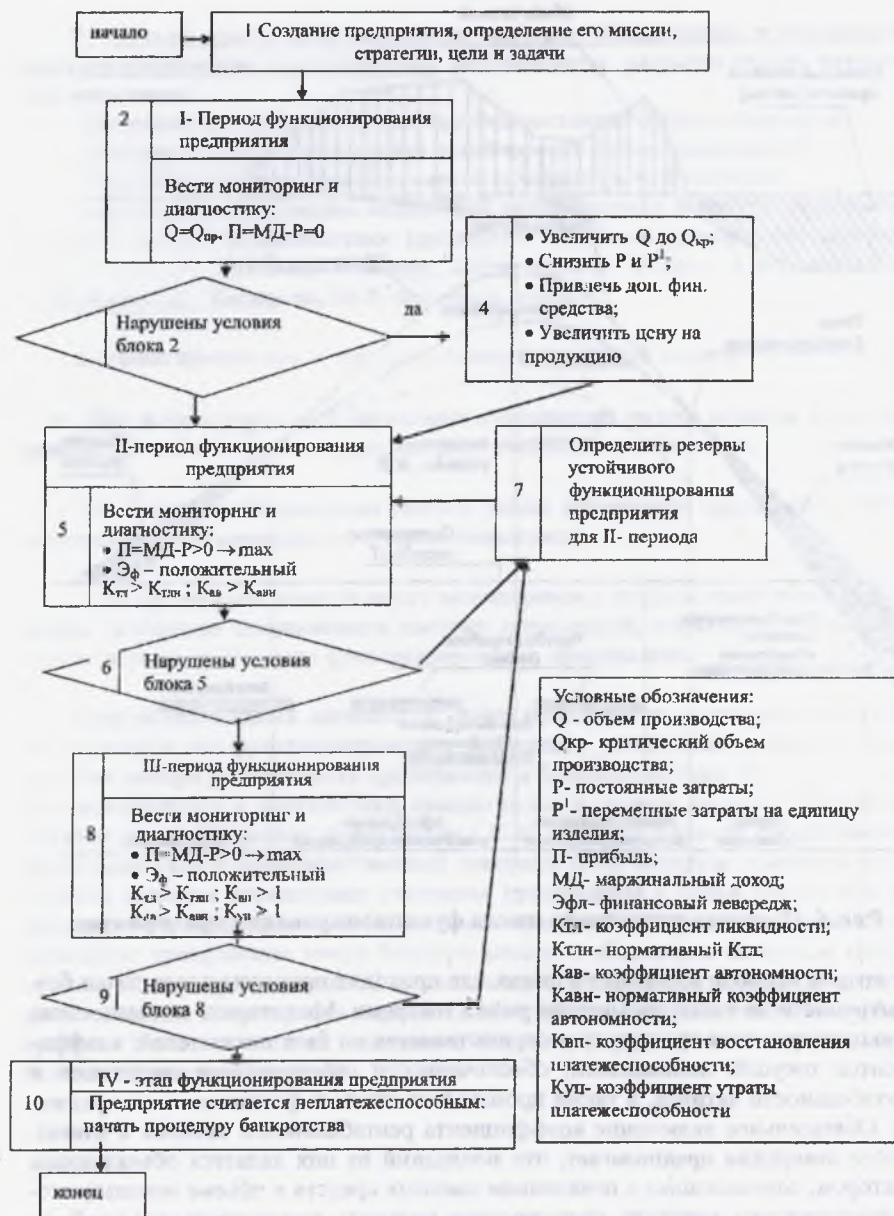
начало

1 Создание предприятия, определение его миссии, стратегии, цели и задачи

2

I- Период функционирования предприятия

Вести мониторинг и диагностику:
$Q=Q_{кр}$, П=МД-Р=0

3

Нарушены условия блока 2

да

4

• Увеличить Q до $Q_{кр}$;
• Снизить Р и $Р^1$;
• Привлечь доп. фин. средства;
• Увеличить цену на продукцию

II-период функционирования предприятия

5

Вести мониторинг и диагностику:
• П=МД-Р>0 → max
• $Э_ф$ – положительный
$К_{тл} > К_{тлн}$ ; $К_{ав} > К_{авн}$

7

Определить резервы устойчивого функционирования предприятия для II- периода

6

Нарушены условия блока 5

III-период функционирования предприятия

8

Вести мониторинг и диагностику:
• П=МД-Р>0 → max
• $Э_ф$ – положительный
$К_{тл} > К_{тлн}$ ; $К_{вп} > 1$
$К_{ав} > К_{авн}$ ; $К_{уп} > 1$

9

Нарушены условия блока 8

Условные обозначения:
Q - объем производства;
Qкр- критический объем производства;
Р- постоянные затраты;
$Р^1$ - переменные затраты на единицу изделия;
П- прибыль;
МД- маржинальный доход;
Эфл- финансовый левередж;
Ктл- коэффициент ликвидности;
Ктлн- нормативный Ктл;
Кав- коэффициент автономности;
Кавн- нормативный коэффициент автономности;
Квп- коэффициент восстановления платежеспособности;
Куп- коэффициент утраты платежеспособности

10

IV - этап функционирования предприятия

Предприятие считается неплатежеспособным: начать процедуру банкротства

конец